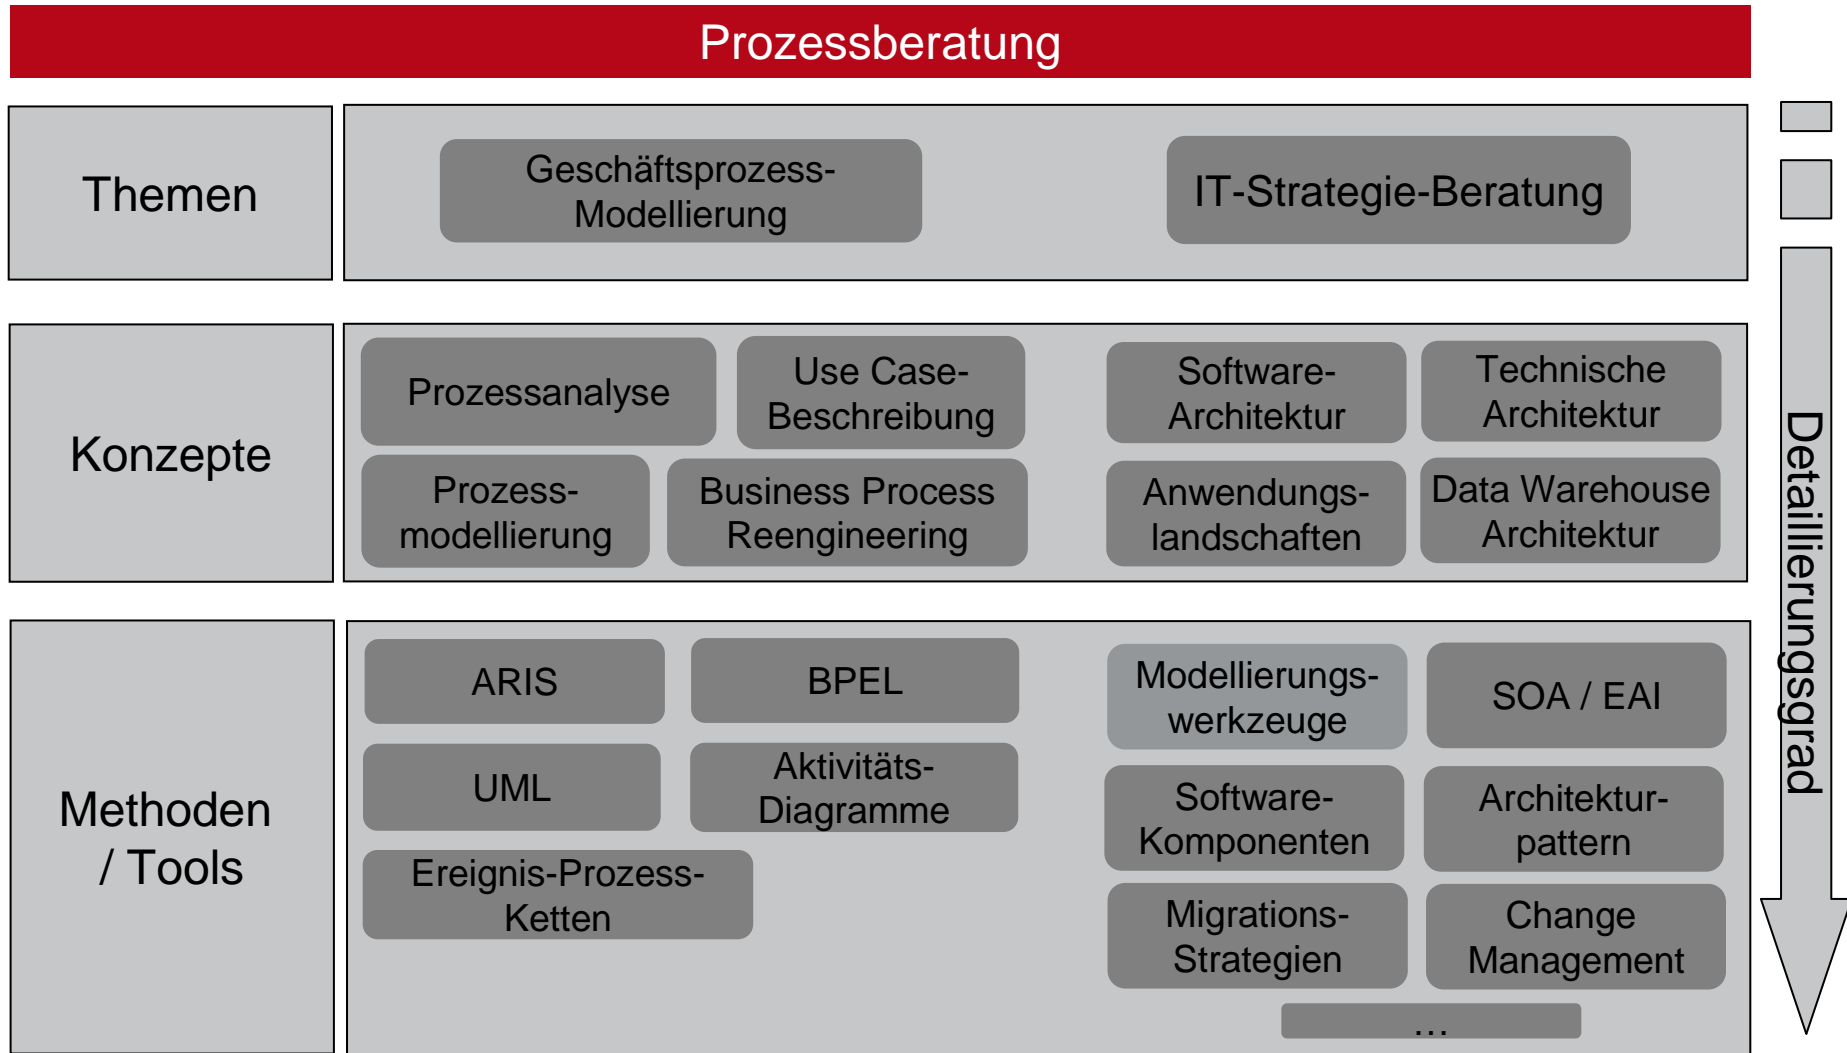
Prozessberatung

Themen

Geschäftsprozess-Modellierung

IT-Strategie-Beratung

Konzepte

Prozessanalyse

Use Case-Beschreibung

Software-Architektur

Technische Architektur

Prozess-modellierung

Business Process Reengineering

Anwendungs-landschaften

Data Warehouse Architektur

Methoden / Tools

ARIS

BPEL

Modellierungs-werkzeuge

SOA / EAI

UML

Aktivitäts-Diagramme

Software-Komponenten

Architektur-pattern

Ereignis-Prozess-Ketten

Migrations-Strategien

Change Management

...

Detaillierungsgrad